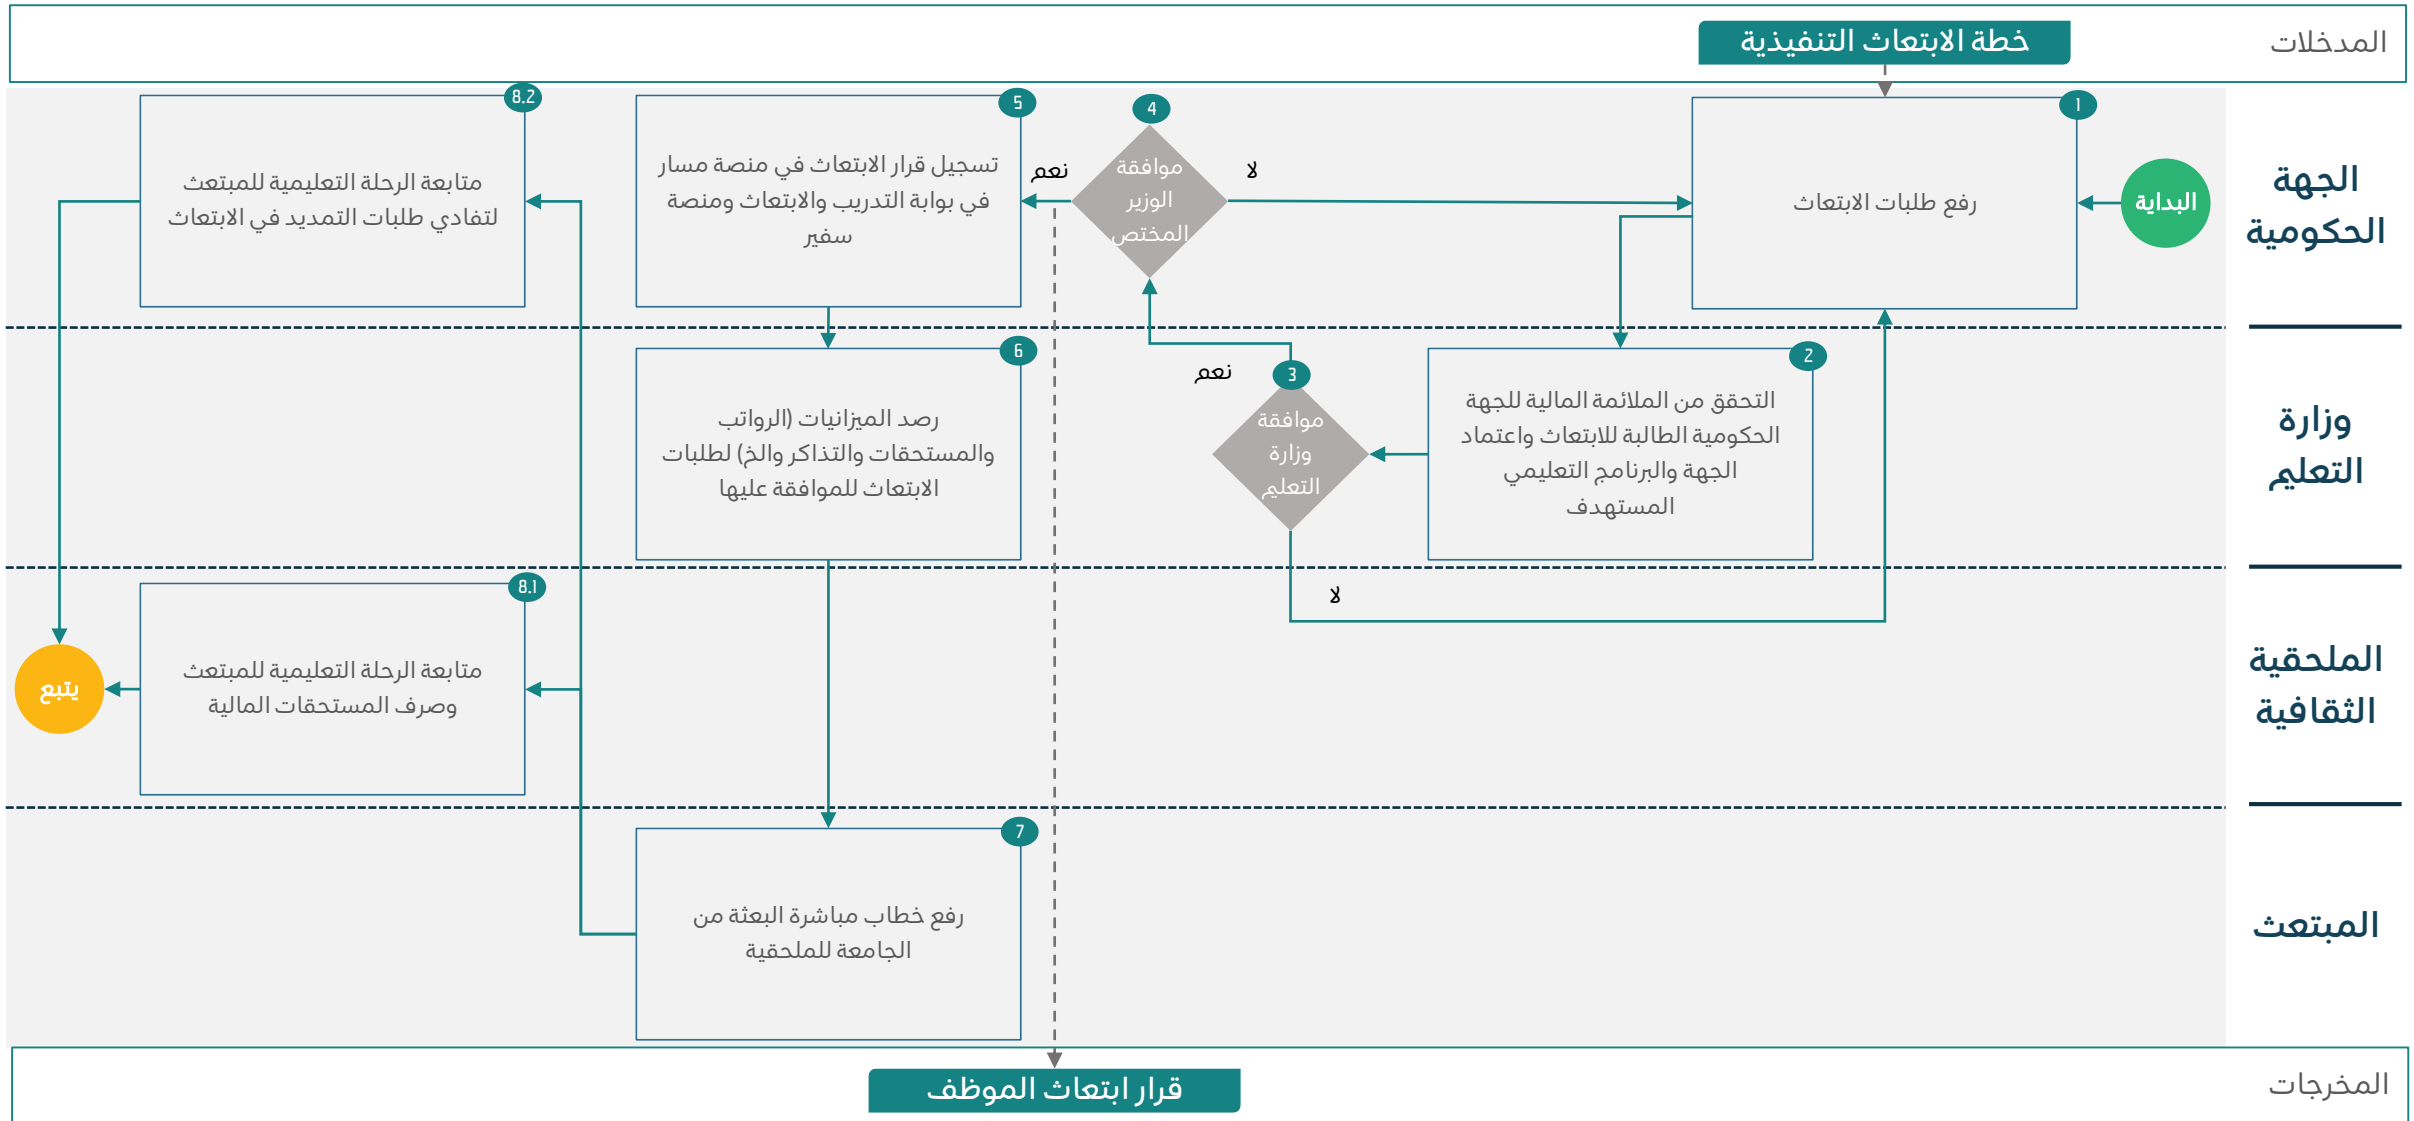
المدخلات

خطة الابتعاث التنفيذية

الجهة الحكومية

البداية

1
رفع طلبات الابتعاث

4
موافقة الوزير المختص

لا

نعم

5
تسجيل قرار الابتعاث في منصة مسار في بوابة التدريب والابتعاث ومنصة سفير

8.2
متابعة الرحلة التعليمية للمبتعث لتفادي طلبات التمديد في الابتعاث

وزارة التعلم

2
التحقق من الملائمة المالية للجهة الحكومية الطالبة للابتعاث واعتماد الجهة والبرنامج التعليمي المستهدف

3
موافقة وزارة التعلم

نعم

لا

6
رصد الميزانيات (الرواتب والمستحقات والتذاكر والخ) لطلبات الابتعاث للموافقة عليها

الملحقية الثقافية

8.1
متابعة الرحلة التعليمية للمبتعث وصرف المستحقات المالية

يتبع

المبتعث

7
رفع خطاب مباشرة البعثة من الجامعة للملحقية

المخرجات

قرار ابتعاث الموظف